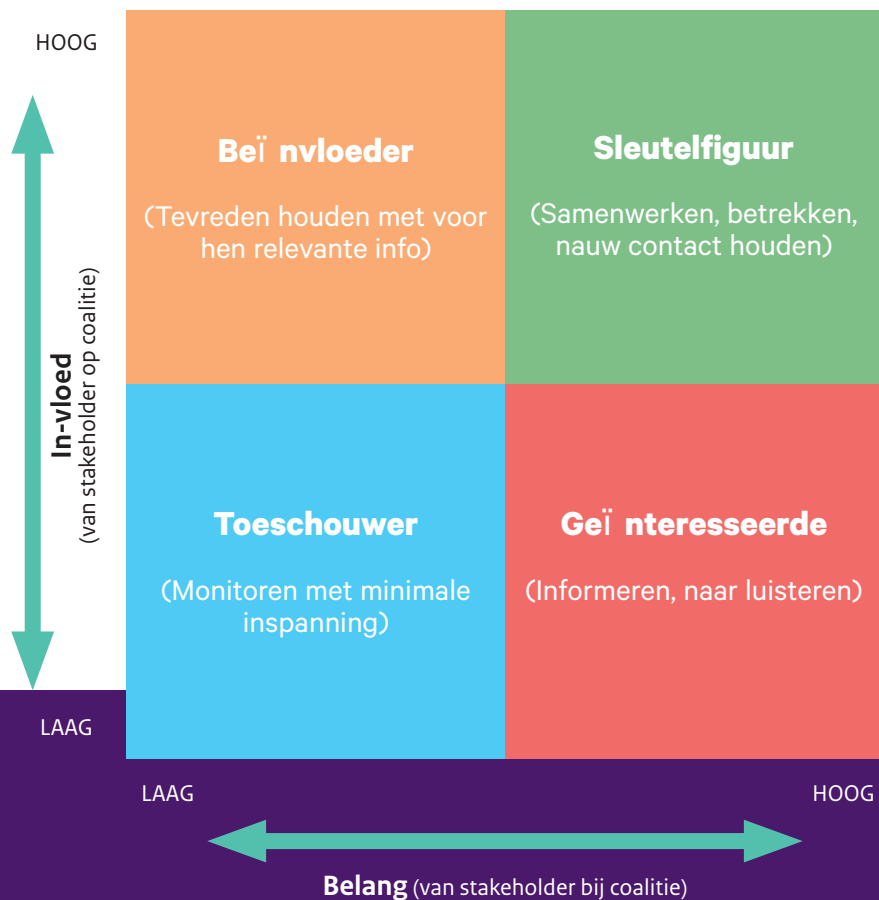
HOOG

In-vloed
(van stakeholder op coalitie)

LAAG

Beï nvloeder

(Tevreden houden met voor hen relevante info)

Sleutelfiguur

(Samenwerken, betrekken, nauw contact houden)

Toeschouwer

(Monitoren met minimale inspanning)

Geï nteresseerde

(Informeren, naar luisteren)

LAAG

HOOG

Belang (van stakeholder bij coalitie)